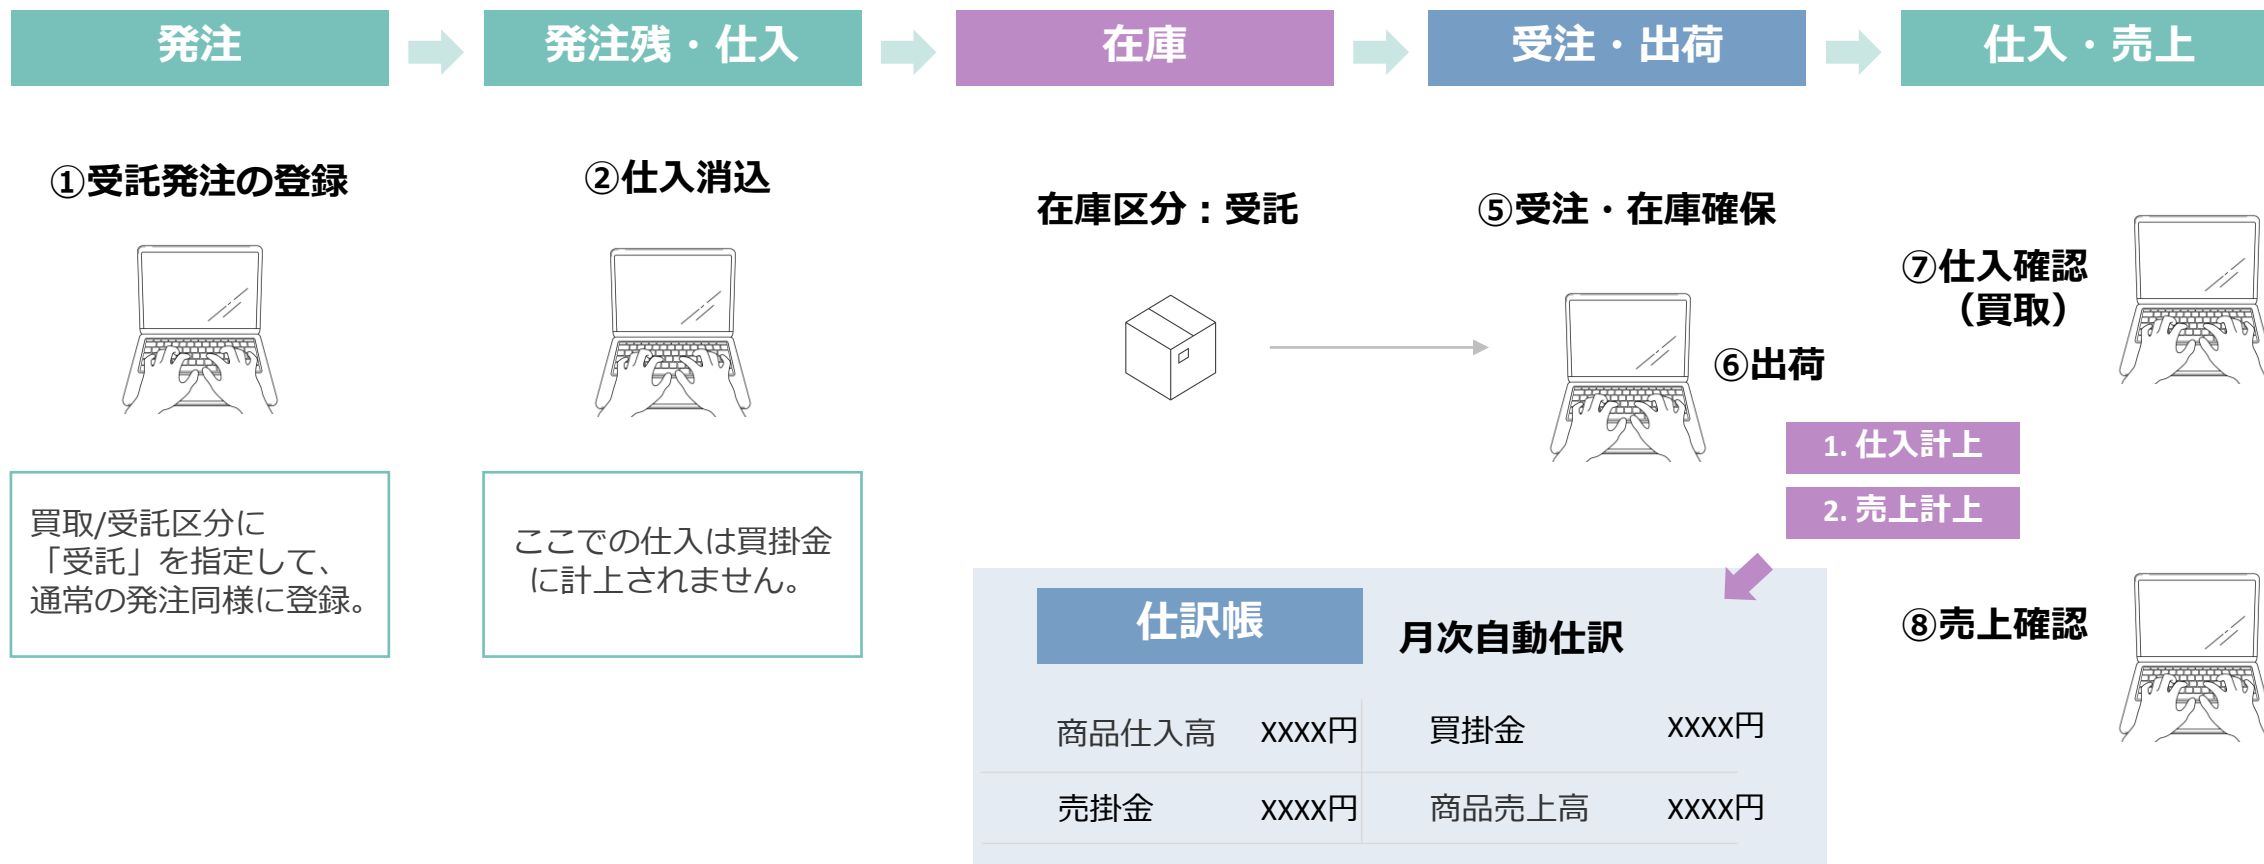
発注

発注残・仕入

在庫

受注・出荷

仕入・売上

①受託発注の登録

②仕入消込

在庫区分：受託

⑤受注・在庫確保

⑦仕入確認
（買取）

⑥出荷

1. 仕入計上

2. 売上計上

買取/受託区分に「受託」を指定して、通常の発注同様に登録。

ここでの仕入は買掛金に計上されません。

仕訳帳

月次自動仕訳

| 商品仕入高 | XXXX円 | 買掛金 | XXXX円 |
|---|---|---|---|
| 売掛金 | XXXX円 | 商品売上高 | XXXX円 |

⑧売上確認